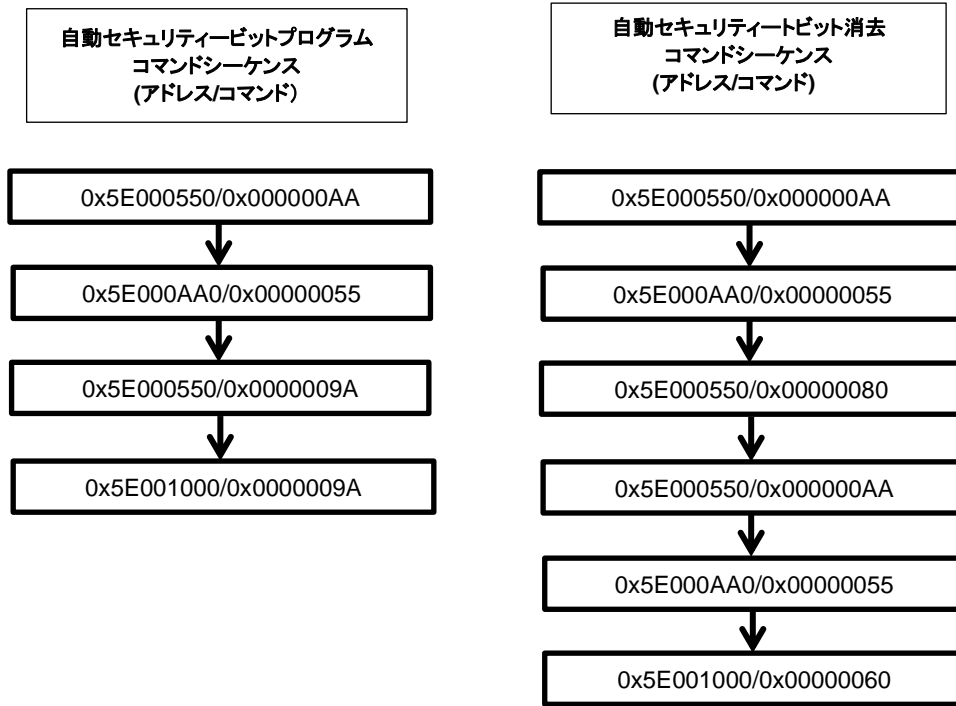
自動セキュリティービットプログラム
コマンドシーケンス
(アドレス/コマンド)

0x5E000550/0x000000AA

0x5E000AA0/0x00000055

0x5E000550/0x0000009A

0x5E001000/0x0000009A

自動セキュリティートビット消去
コマンドシーケンス
(アドレス/コマンド)

0x5E000550/0x000000AA

0x5E000AA0/0x00000055

0x5E000550/0x00000080

0x5E000550/0x000000AA

0x5E000AA0/0x00000055

0x5E001000/0x00000060